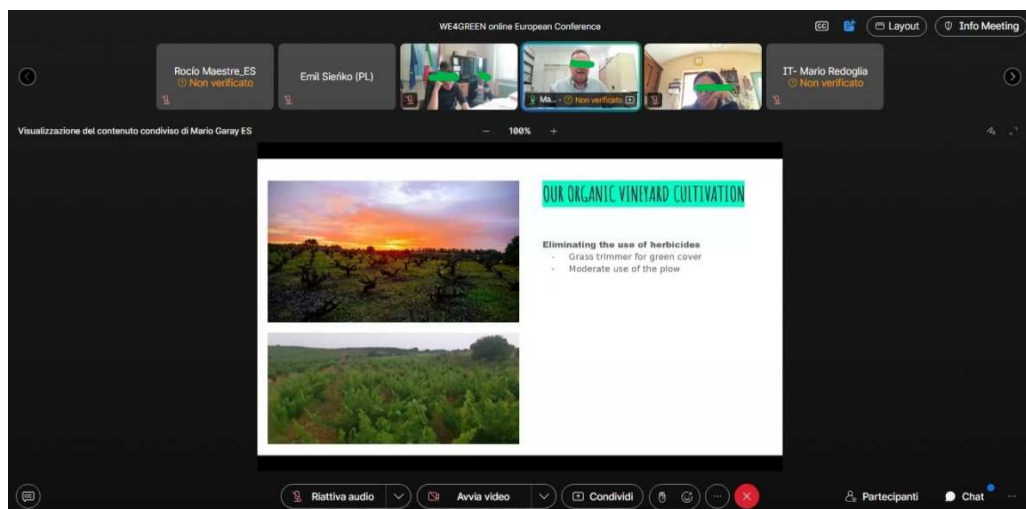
WE4GREEN online European Conference

Layout

Info Meeting

Rocio Maestre_ES
Non verificato

Emil Sieńko (PL)

Ma... Non verificato

IT- Mario Redoglia
Non verificato

Visualizzazione del contenuto condiviso di Mario Garay ES

100%

OUR ORGANIC VINEYARD CULTIVATION

Eliminating the use of herbicides
- Grass trimmer for green cover
- Moderate use of the plow

Riattiva audio

Avvia video

Condividi

Partecipanti

Chat